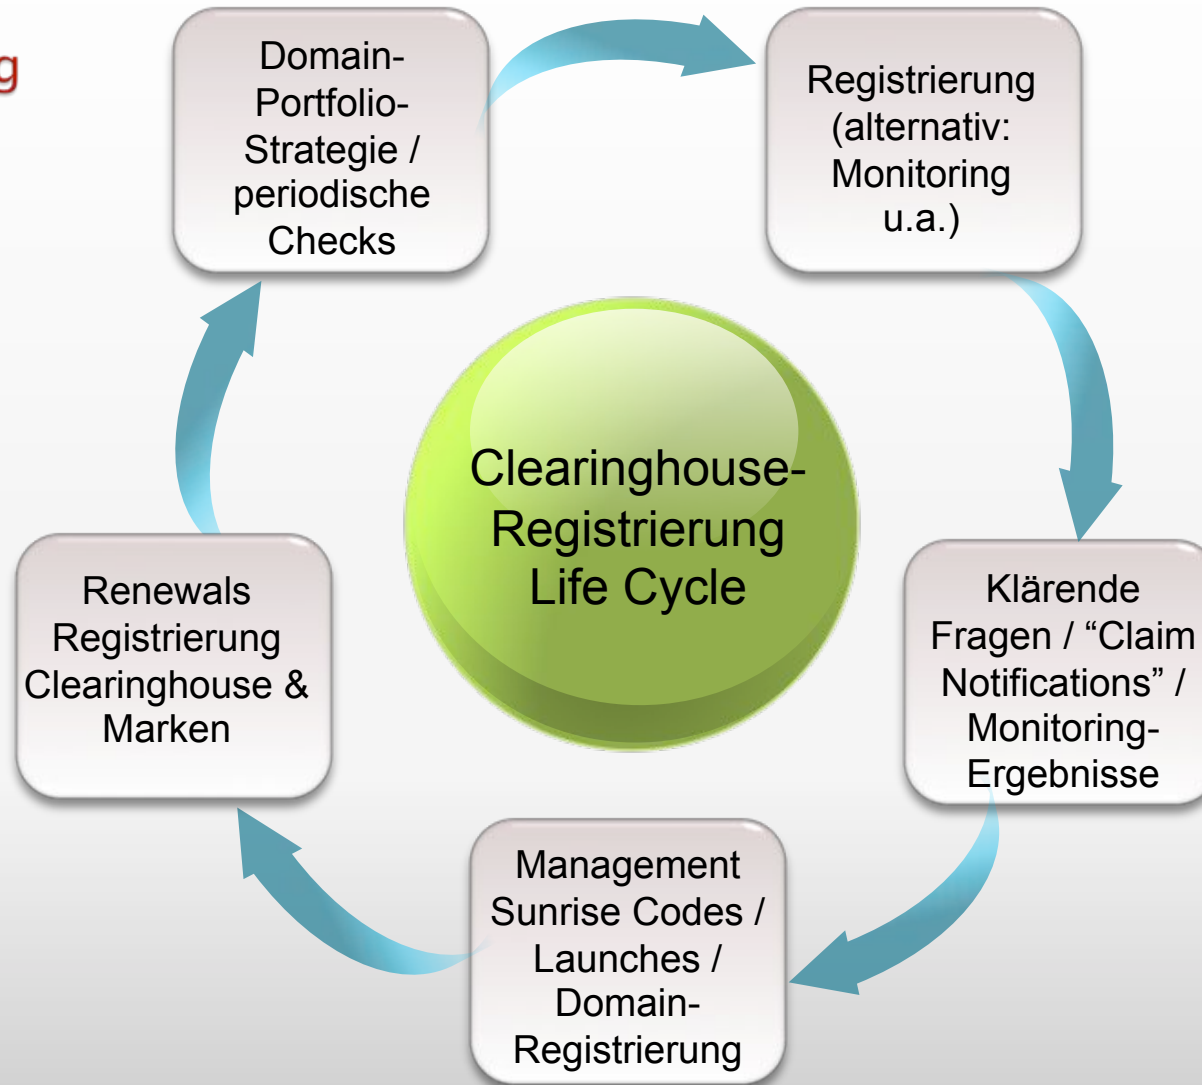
g

Domain-Portfolio-Strategie / periodische Checks

Registrierung (alternativ: Monitoring u.a.)

Clearinghouse-Registrierung Life Cycle

Klärende Fragen / “Claim Notifications” / Monitoring-Ergebnisse

Management Sunrise Codes / Launches / Domain-Registrierung

Renewals Registrierung Clearinghouse & Marken